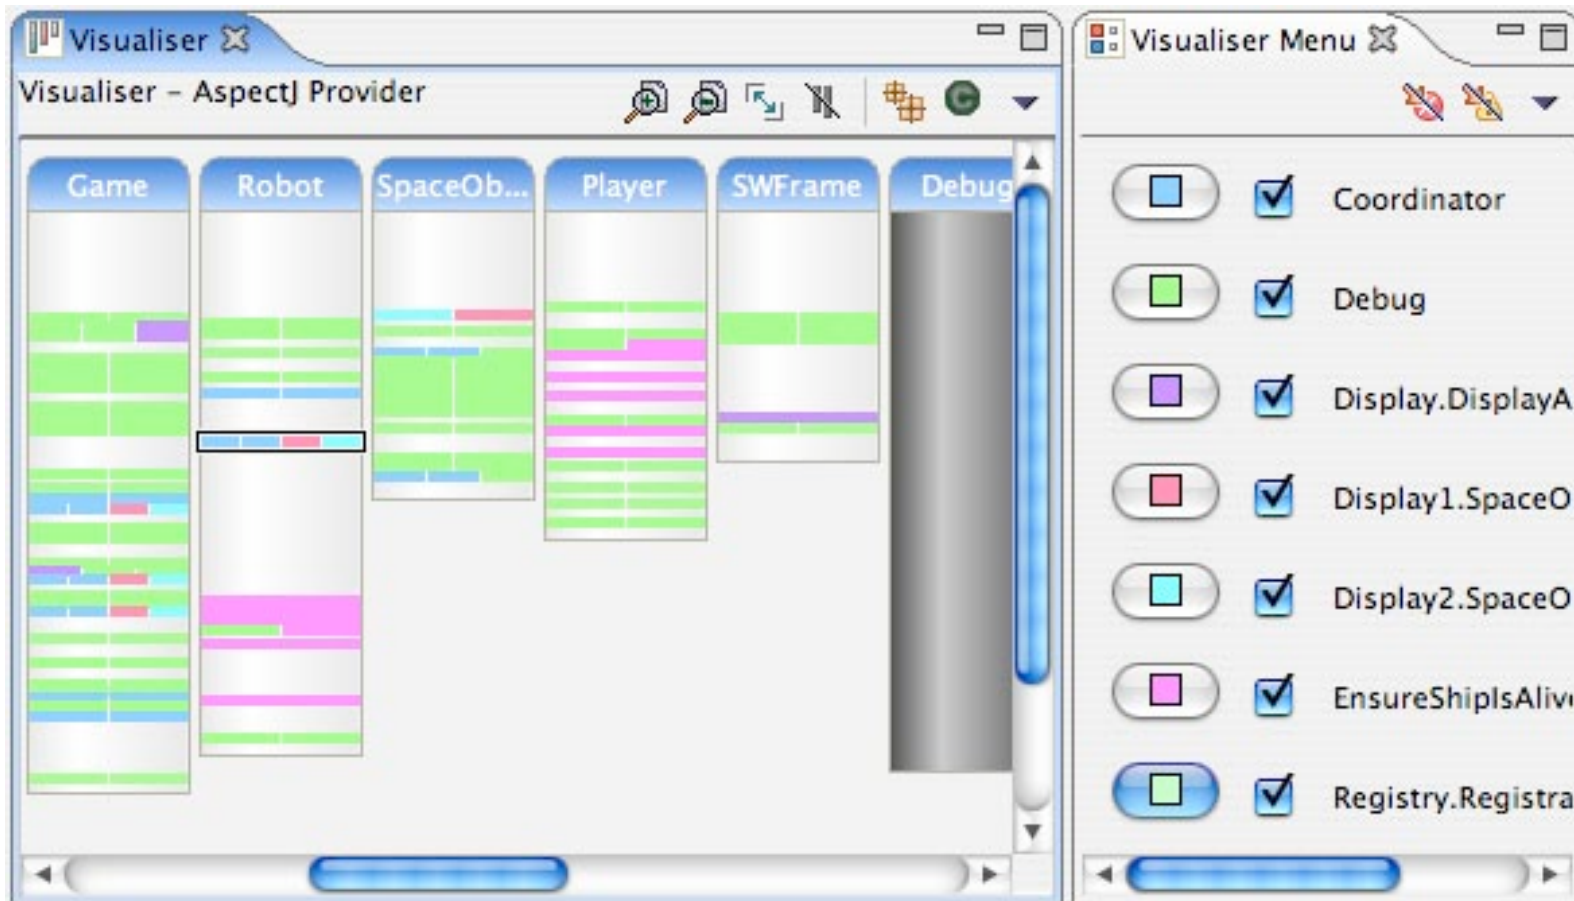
Visualiser

Visualiser - AspectJ Provider

Game
Robot
SpaceOb...
Player
SWFrame
Debug

Visualiser Menu

Coordinator
Debug
Display.DisplayA
Display1.SpaceO
Display2.SpaceO
EnsureShipIsAliv
Registry.Registra